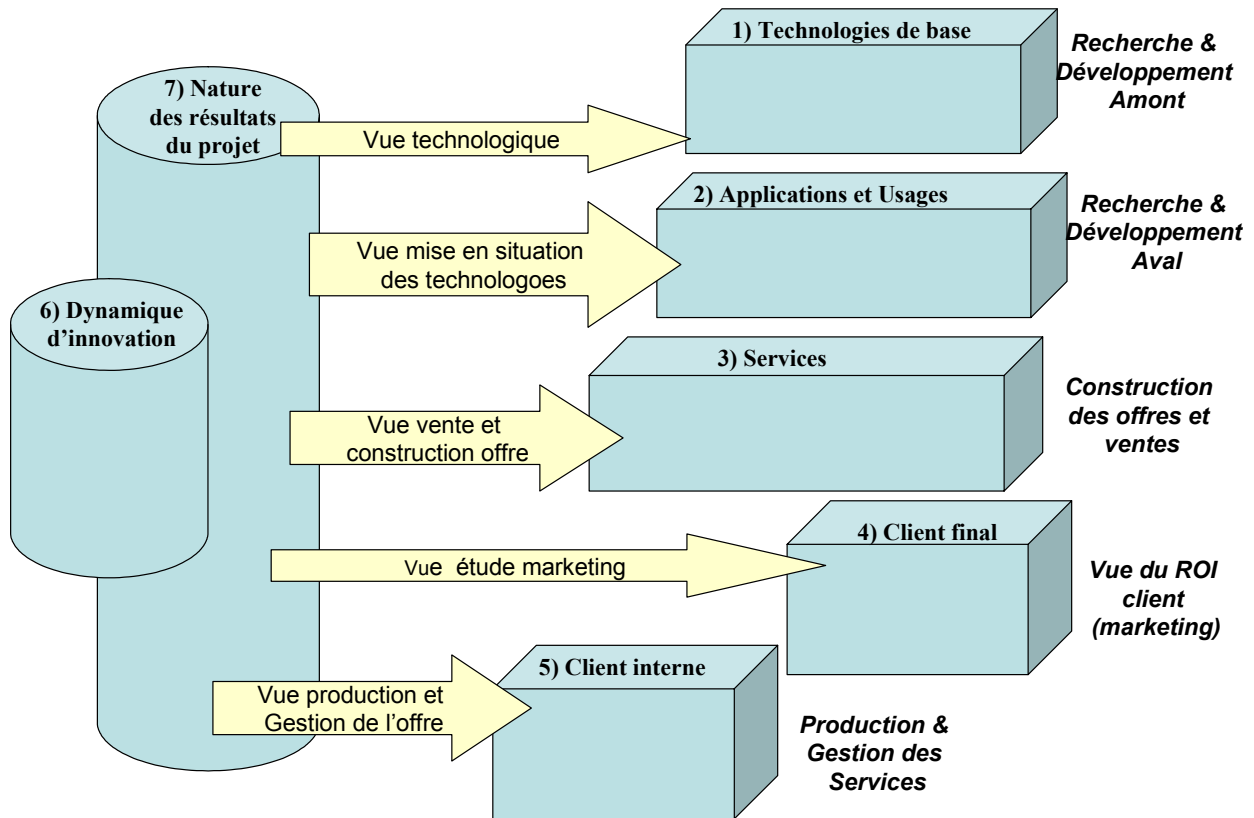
7) Nature des résultats du projet

Vue technologique

1) Technologies de base

Recherche & Développement Amont

6) Dynamique d'innovation

Vue mise en situation des technologoes

2) Applications et Usages

Recherche & Développement Aval

Vue vente et construction offre

3) Services

Construction des offres et ventes

Vue étude marketing

4) Client final

Vue du ROI client (marketing)

Vue production et Gestion de l'offre

5) Client interne

Production & Gestion des Services